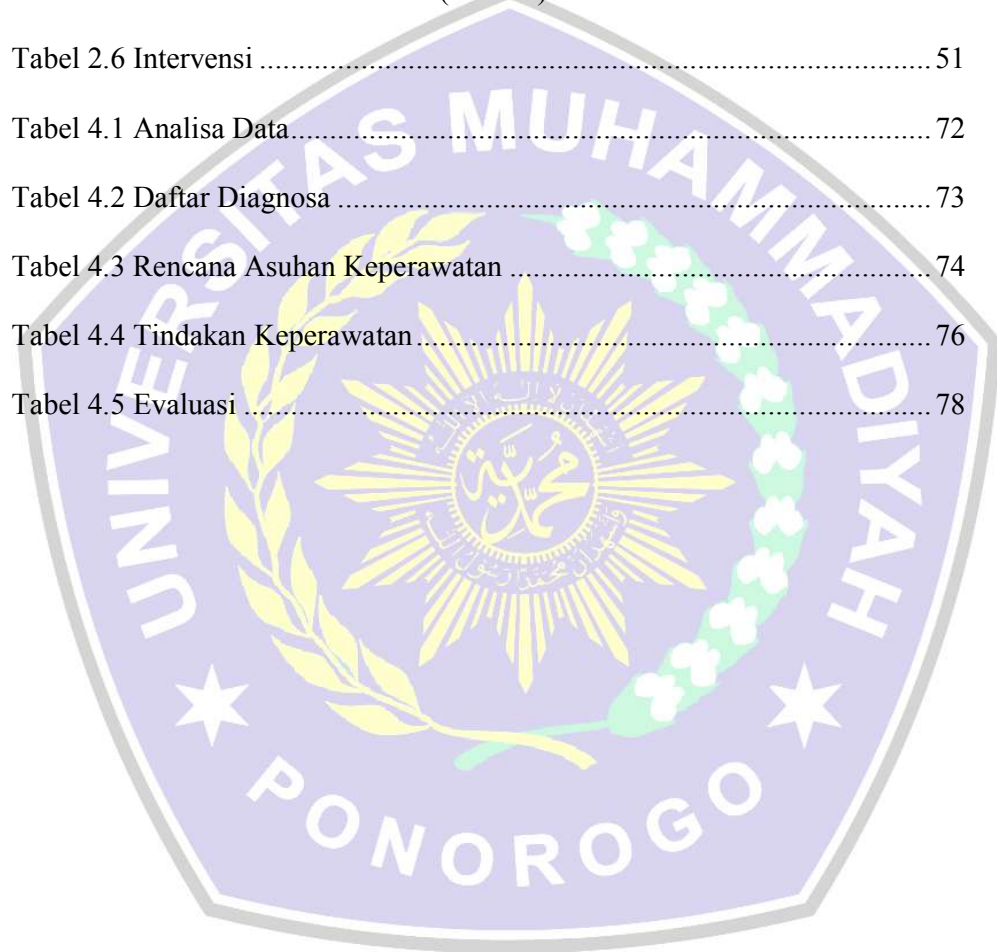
Tabel 2.6 Intervensi ........................................................................................ 51

Tabel 4.1 Analisa Data.................................................................................... 72

Tabel 4.2 Daftar Diagnosa .............................................................................. 73

Tabel 4.3 Rencana Asuhan Keperawatan ....................................................... 74

Tabel 4.4 Tindakan Keperawatan.................................................................... 76

Tabel 4.5 Evaluasi ........................................................................................... 78

UNIVERSITAS MUHAMMADIYAH PONOROGO